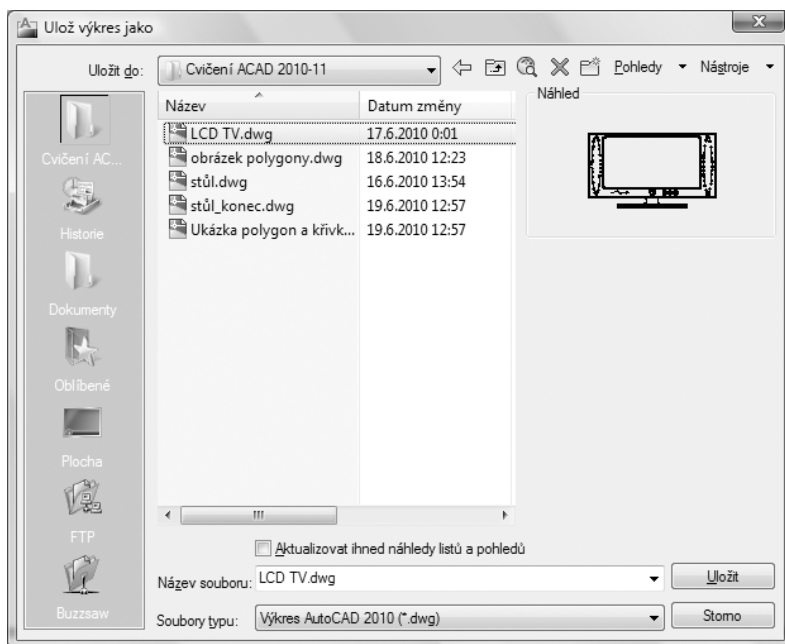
Ulož výkres jako

Uložit do: Cvičení ACAD 2010-11

Pohledy Nástroje

Cvičení AC...

Historie

Dokumenty

Oblíbené

Plocha

FTP

Buzzsaw

| Název | Datum změny |
|---|---|
| LCD TV.dwg | 17.6.2010 0:01 |
| obrázek polygony.dwg | 18.6.2010 12:23 |
| stůl.dwg | 16.6.2010 13:54 |
| stůl_konec.dwg | 19.6.2010 12:57 |
| Ukázka polygon a křivk... | 19.6.2010 12:57 |

Náhled

Aktualizovat ihned náhledy listů a pohledů

Název souboru: LCD TV.dwg

Uložit

Soubory typu: Výkres AutoCAD 2010 (*.dwg)

Storno